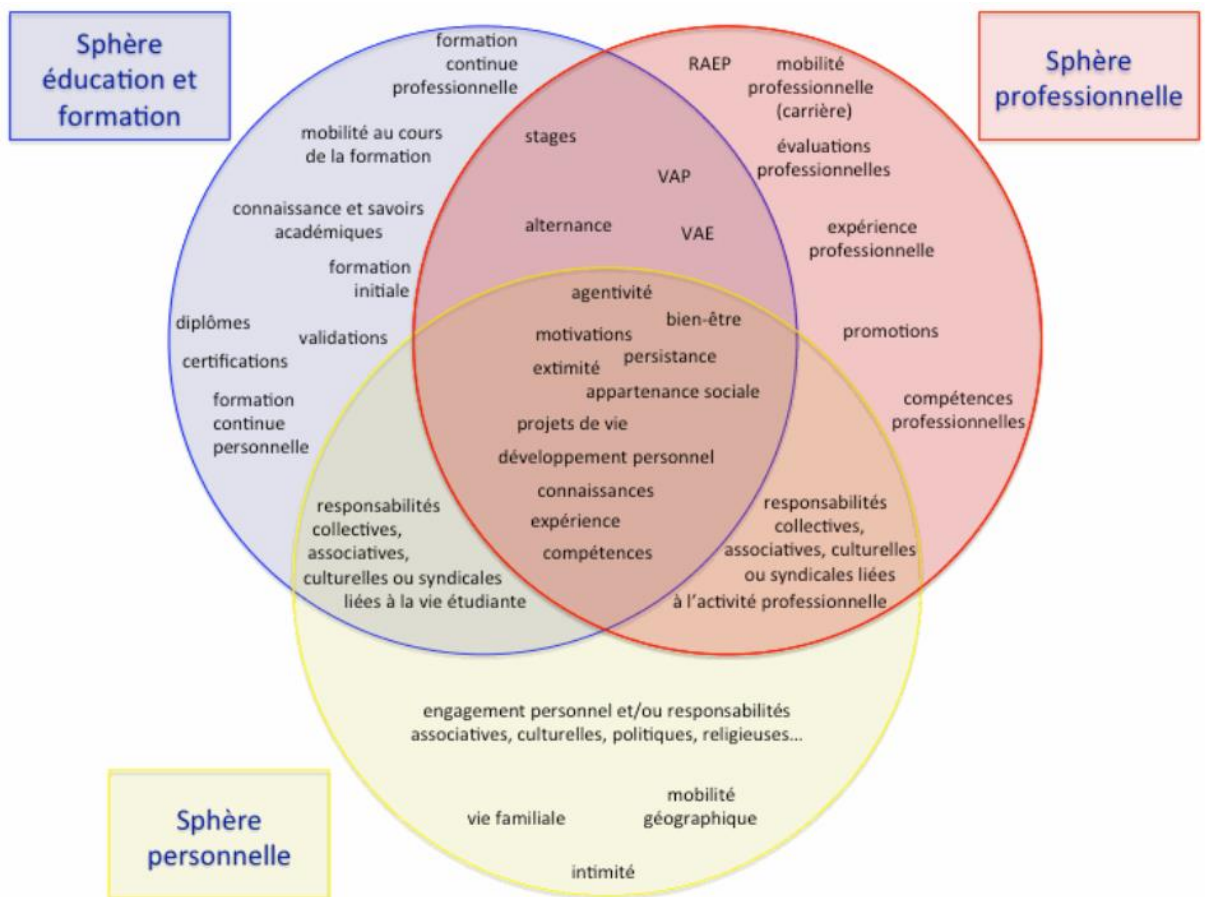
Sphère éducation et formation

formation continue professionnelle

mobilité au cours de la formation

connaissance et savoirs académiques

formation initiale

diplômes

validations

certifications

formation continue personnelle

stages

VAP

alternance

VAE

RAEP

mobilité professionnelle (carrière)

Sphère professionnelle

évaluations professionnelles

expérience professionnelle

promotions

compétences professionnelles

agentivité

bien-être

motivations

persistance

extimité

appartenance sociale

projets de vie

développement personnel

connaissances

expérience

compétences

responsabilités collectives, associatives, culturelles ou syndicales liées à la vie étudiante

responsabilités collectives, associatives, culturelles ou syndicales liées à l'activité professionnelle

engagement personnel et/ou responsabilités associatives, culturelles, politiques, religieuses...

vie familiale

mobilité géographique

intimité

Sphère personnelle